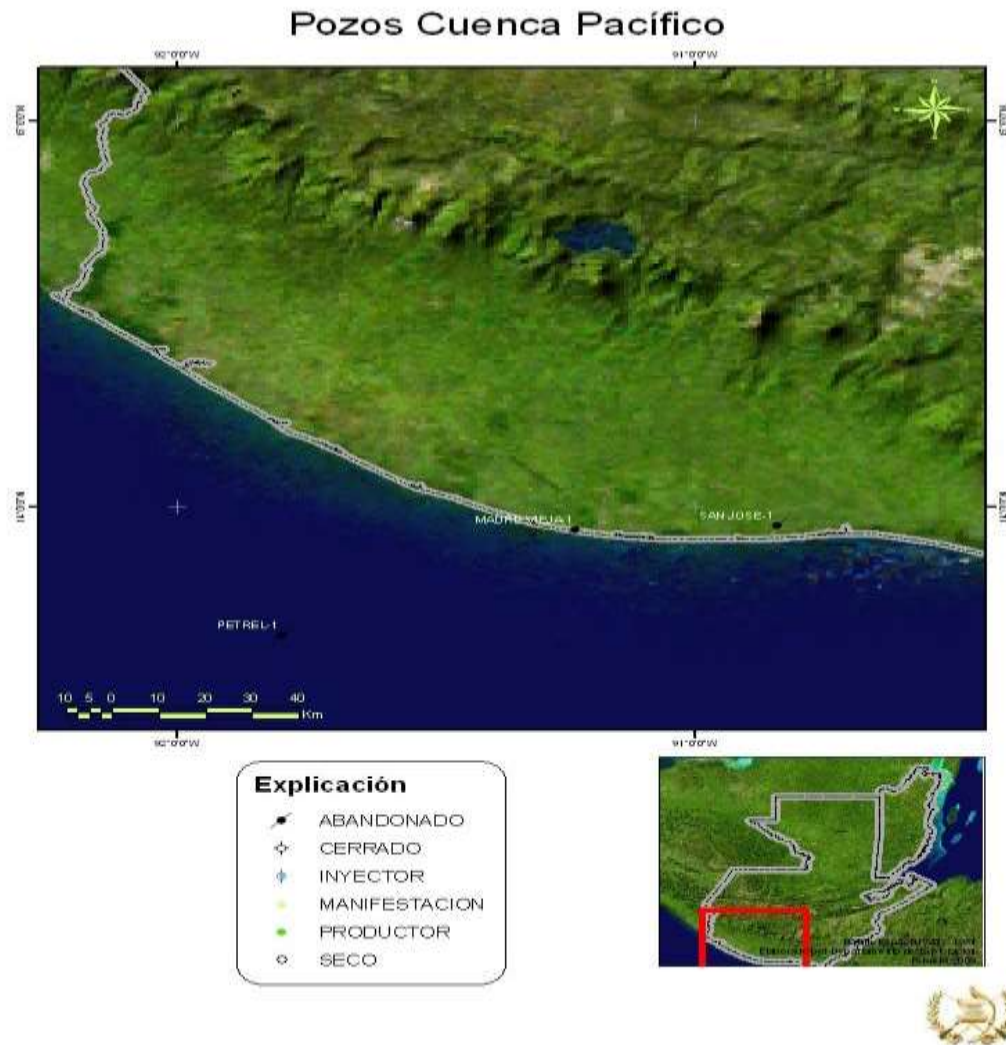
Pozos Cuenca Pacífico

92°0'0"W

91°0'0"W

15°0'0"N

15°0'0"N

14°0'0"N

14°0'0"N

MADRE VIEJA 1

SAN JOSE-1

PETREL-1

10 5 0 10 20 30 40 Km

92°0'0"W

91°0'0"W

Explicación
ABANDONADO
CERRADO
INYECTOR
MANIFESTACION
PRODUCTOR
SECO

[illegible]